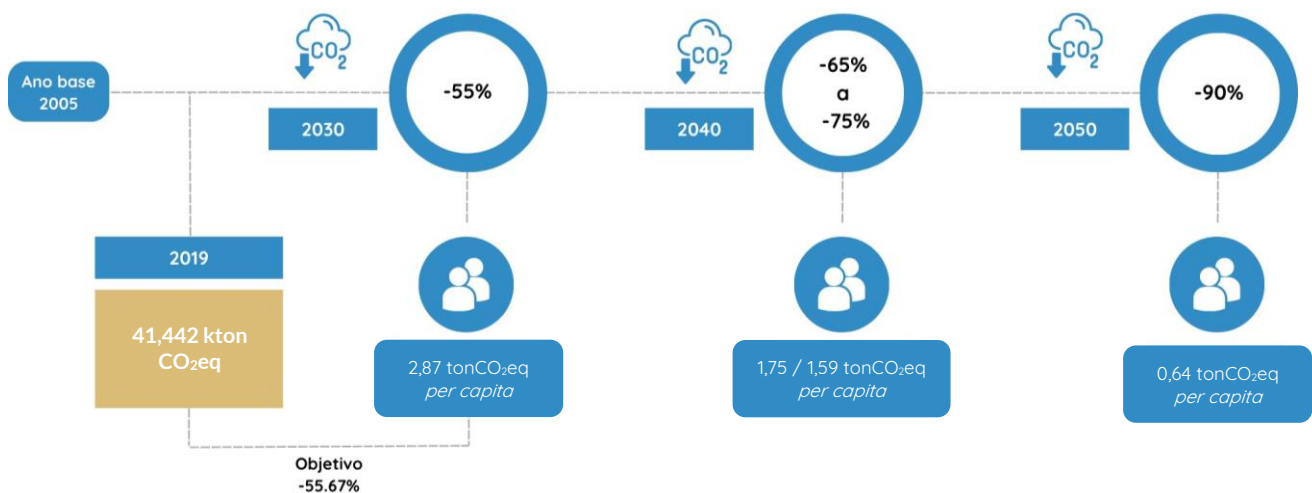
Ano base 2005

$CO_2$

2030

-55%

$CO_2$

2040

-65%
a
-75%

$CO_2$

2050

-90%

2019

41,442 kton $CO_2$eq

2,87 ton$CO_2$eq
*per capita*

1,75 / 1,59 ton$CO_2$eq
*per capita*

0,64 ton$CO_2$eq
*per capita*

Objetivo
-55.67%